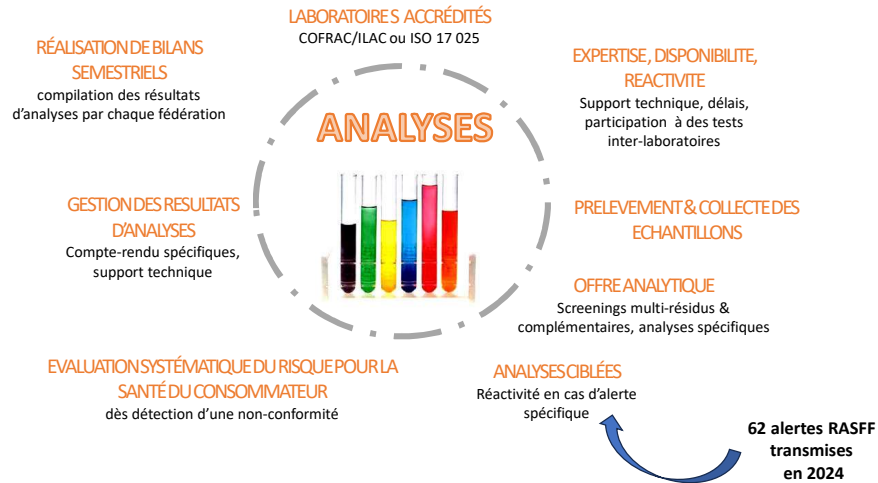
LABORATOIRES ACCRÉDITÉS
COFRAC/ILAC ou ISO 17 025

RÉALISATION DE BILANS SEMESTRIELS
compilation des résultats d'analyses par chaque fédération

EXPERTISE, DISPONIBILITE, REACTIVITE
Support technique, délais, participation à des tests inter-laboratoires

ANALYSES

GESTION DES RESULTATS D'ANALYSES
Compte-rendu spécifiques, support technique

PRELEVEMENT & COLLECTE DES ECHANTILLONS

OFFRE ANALYTIQUE
Screenings multi-résidus & complémentaires, analyses spécifiques

EVALUATION SYSTÉMATIQUE DU RISQUE POUR LA SANTÉ DU CONSOMMATEUR
dès détection d'une non-conformité

ANALYSES CIBLÉES
Réactivité en cas d'alerte spécifique

62 alertes RASFF transmises en 2024